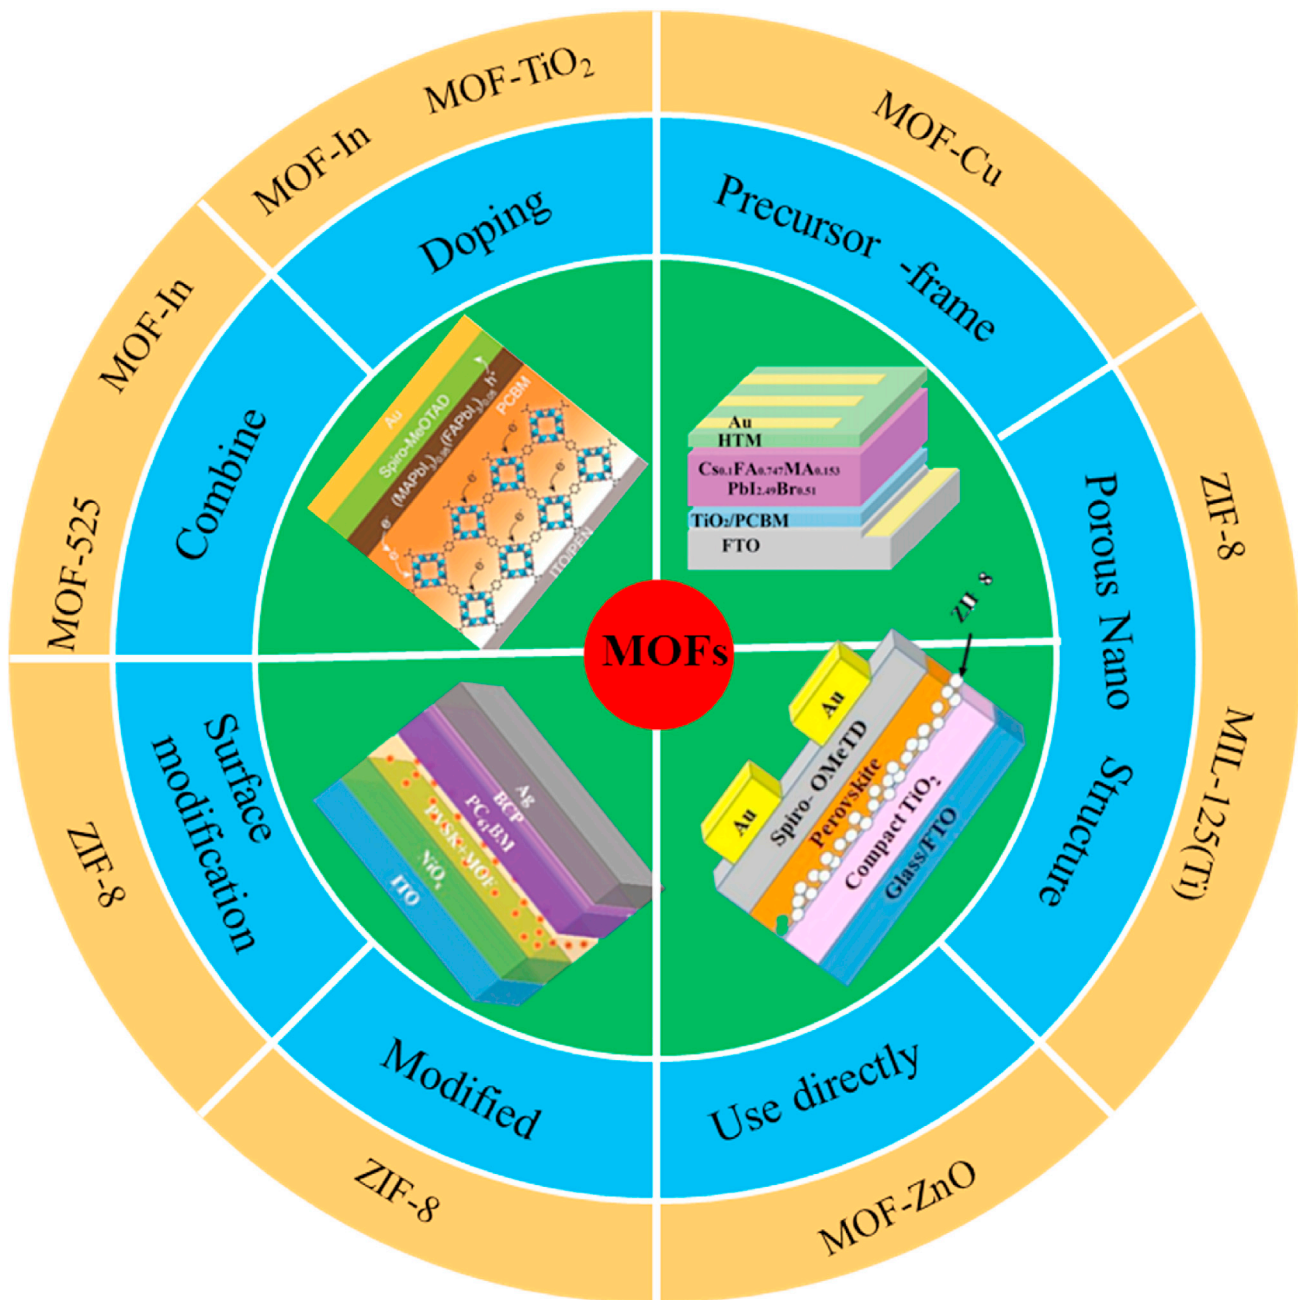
MOF-TiO$_2$

MOF-In

MOF-Cu

Doping

Precursor -frame

MOF-In

Combine

MOF-525

Au
Spiro-MeOTAD
(MAPbI$_3$)$_{0.95}$(FAPbI$_3$)$_{0.05}$
PCBM
ITO/PEN

Au
HTM
Cs$_{0.1}$FA$_{0.747}$MA$_{0.153}$ PbI$_{2.49}$Br$_{0.51}$
TiO$_2$/PCBM
FTO

Porous Nano Structure

ZIF-8

MIL-125(Ti)

MOFs

Surface modification

ZIF-8

Ag
BCP
PC$_{61}$BM
PVSK-MOF
NiO$_x$
ITO

ZIF-8
Au
Au
Spiro-OMeTD
Perovskite
Compact TiO$_2$
Glass/FTO

Modified

Use directly

ZIF-8

MOF-ZnO